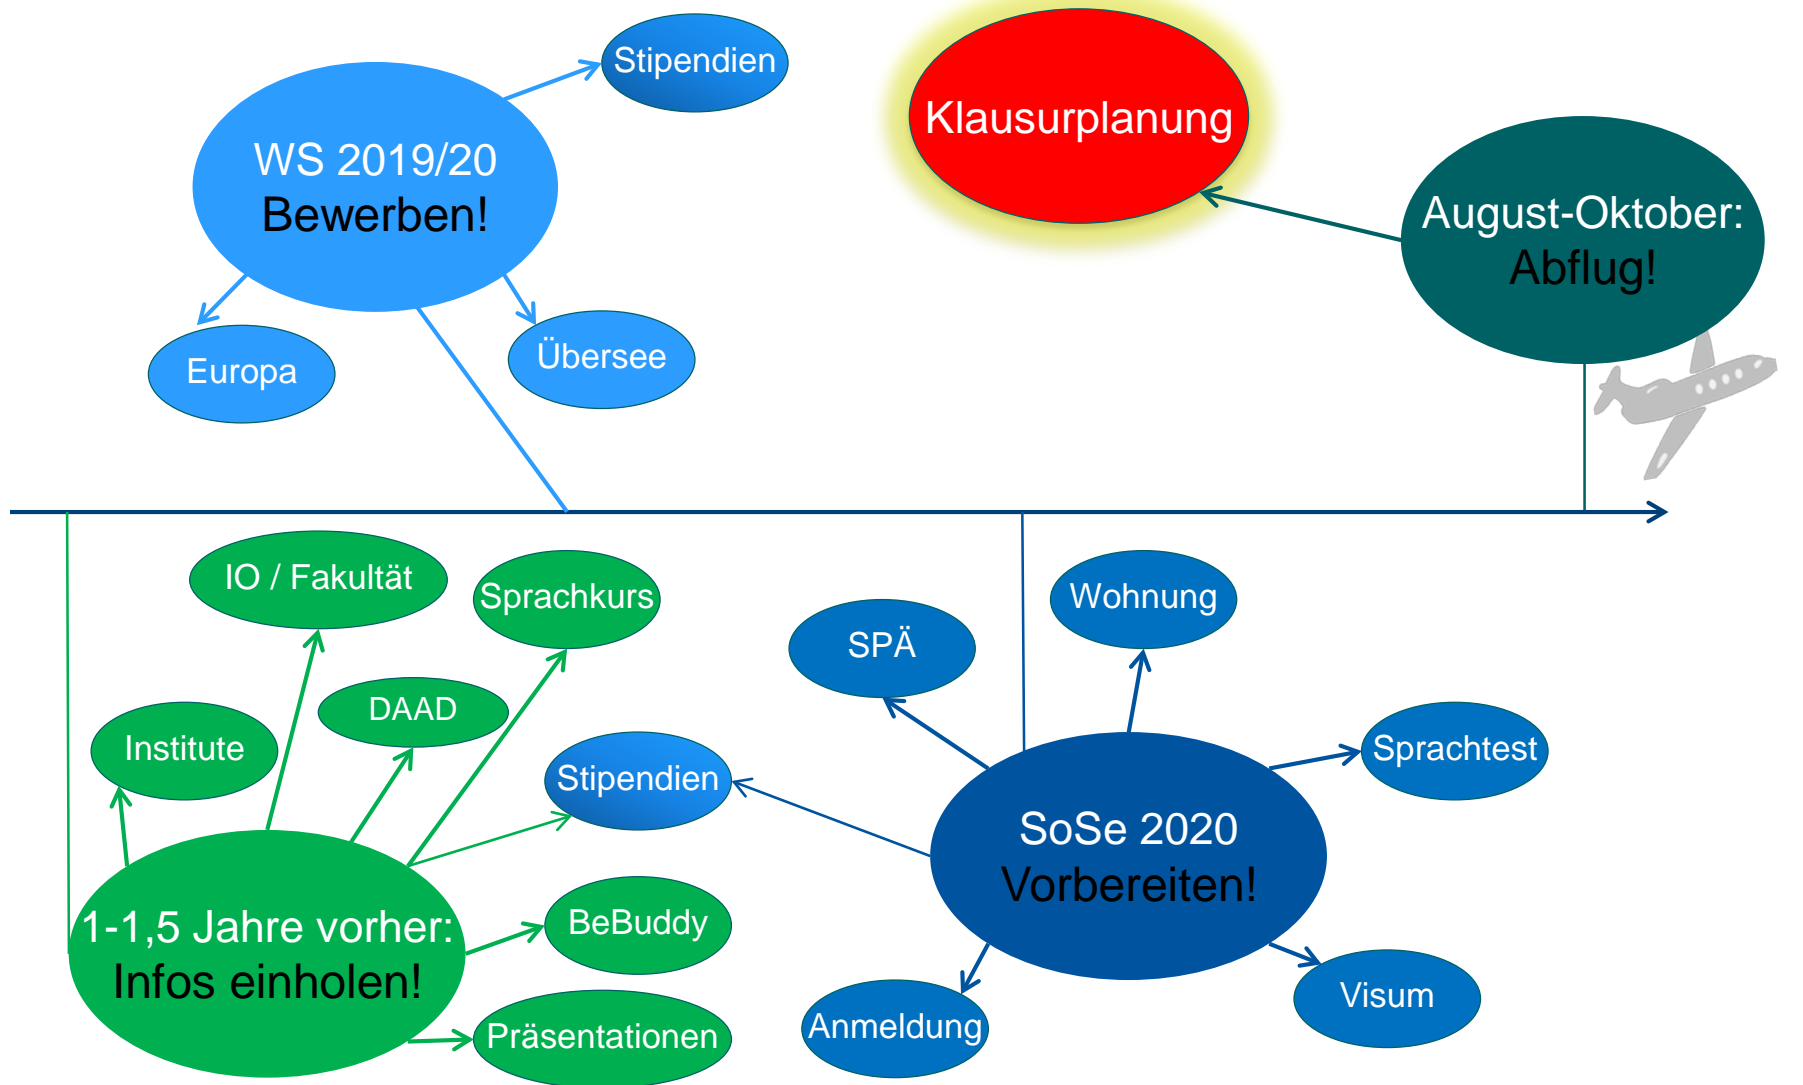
Stipendien

WS 2019/20
Bewerben!

Europa

Übersee

Klausurplanung

August-Oktober:
Abflug!

IO / Fakultät

Sprachkurs

DAAD

Institute

Stipendien

1-1,5 Jahre vorher:
Infos einholen!

BeBuddy

Präsentationen

SPÄ

Wohnung

Sprachtest

SoSe 2020
Vorbereiten!

Anmeldung

Visum